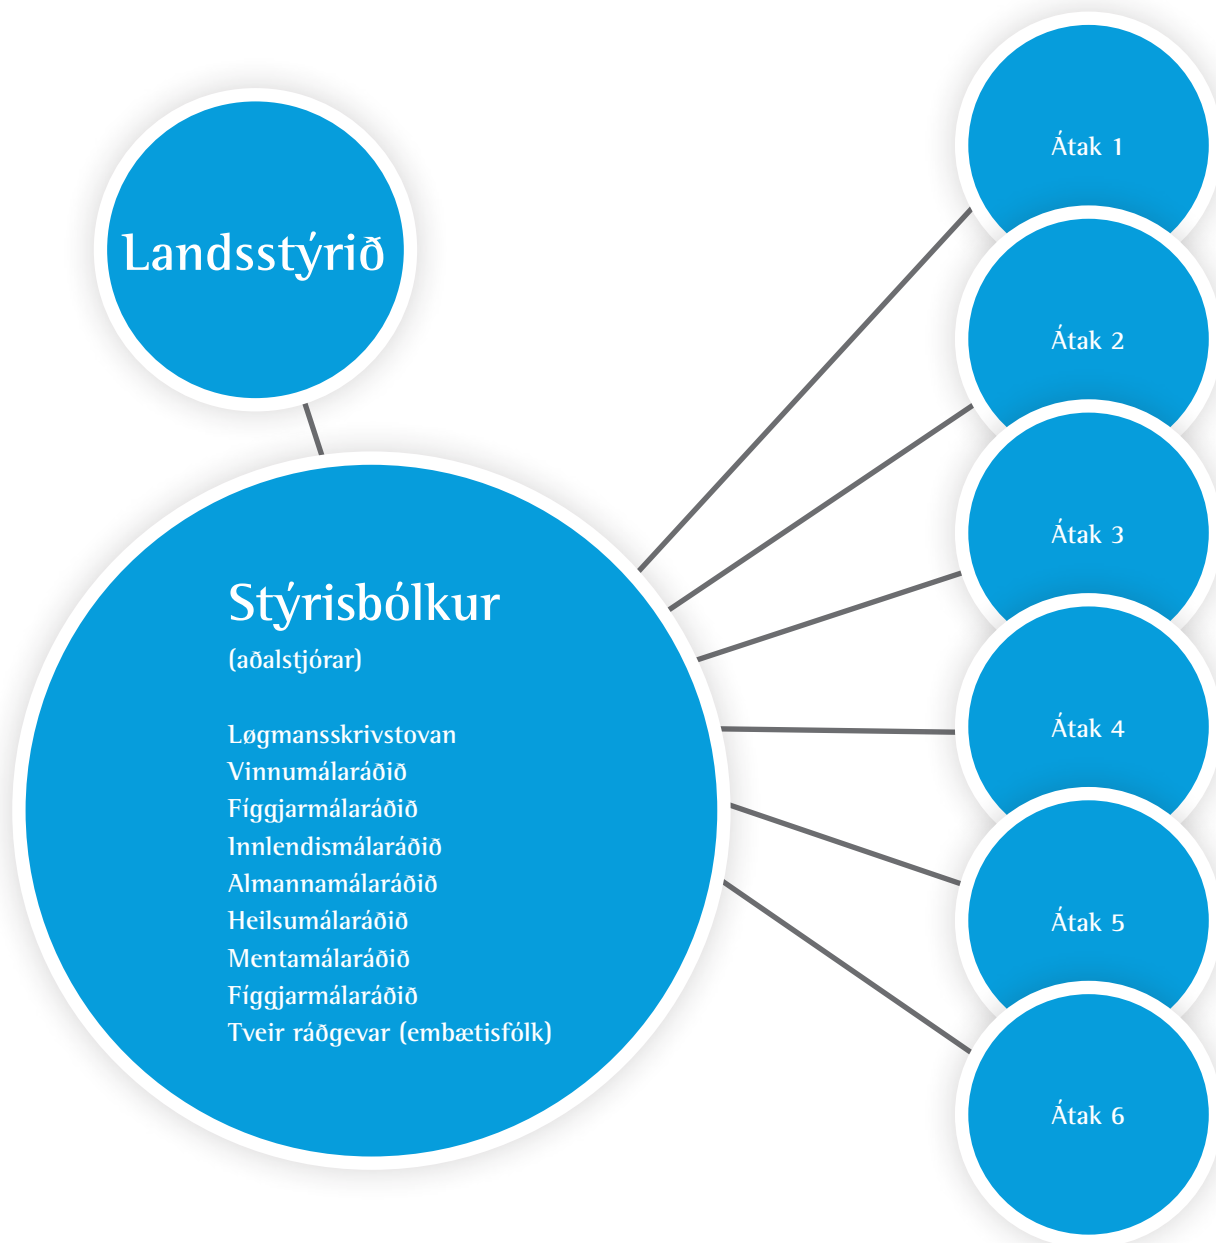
Landsstýrið

Stýrisbólkur
(aðalstjórar)

Løgmansskrivstovan
Vinnumálaráðið
Fíggjarmálaráðið
Innlendismálaráðið
Almannamálaráðið
Heilsumálaráðið
Mentamálaráðið
Fíggjarmálaráðið
Tveir ráðgevar (embætisfólk)

Átak 1
Átak 2
Átak 3
Átak 4
Átak 5
Átak 6